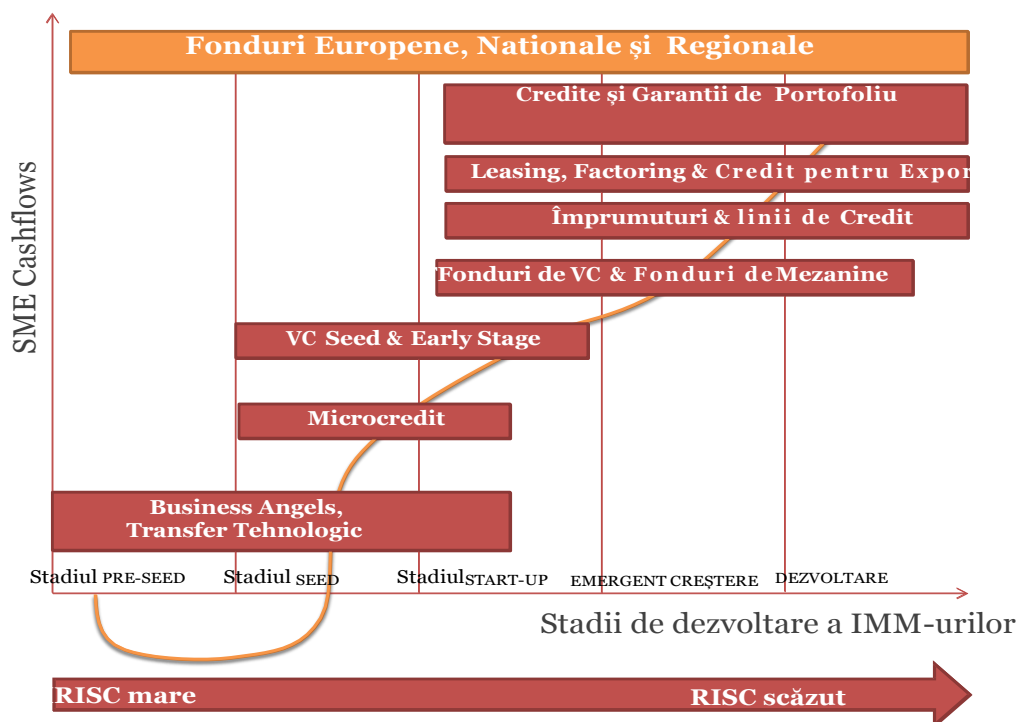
Fonduri Europene, Nationale și Regionale

Credite și Garantii de Portofoliu

Leasing, Factoring & Credit pentru Expor

Împrumuturi & linii de Credit

Fonduri de VC & Fonduri de Mezanine

VC Seed & Early Stage

Microcredit

Business Angels, Transfer Tehnologic

SME Cashflows

Stadiul PRE-SEED Stadiul SEED Stadiul START-UP EMERGENT CREȘTERE DEZVOLTARE

Stadii de dezvoltare a IMM-urilor

RISC mare RISC scăzut